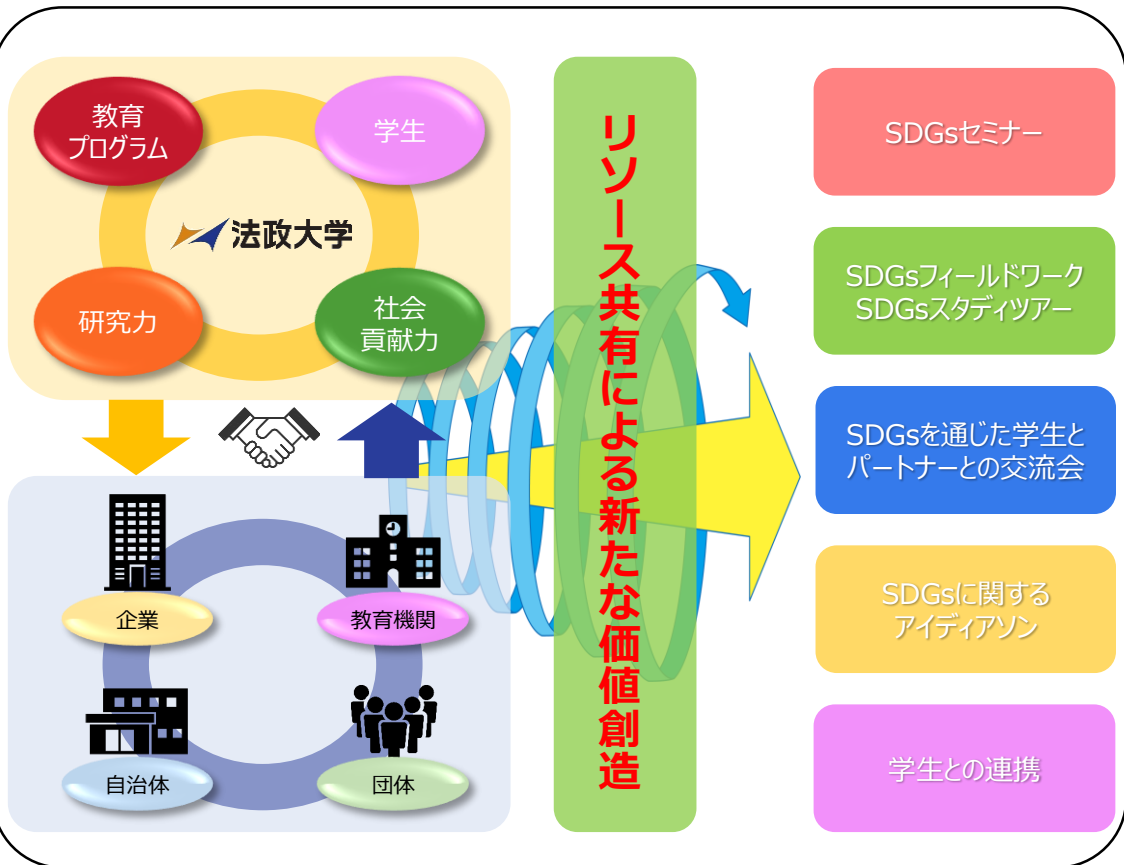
教育
プログラム

学生

法政大学

研究力

社会
貢献力

企業

教育機関

自治体

団体

リソース共有による新たな価値創造

SDGsセミナー

SDGsフィールドワーク
SDGsスタディツアー

SDGsを通じた学生と
パートナーとの交流会

SDGsに関する
アイディアソン

学生との連携